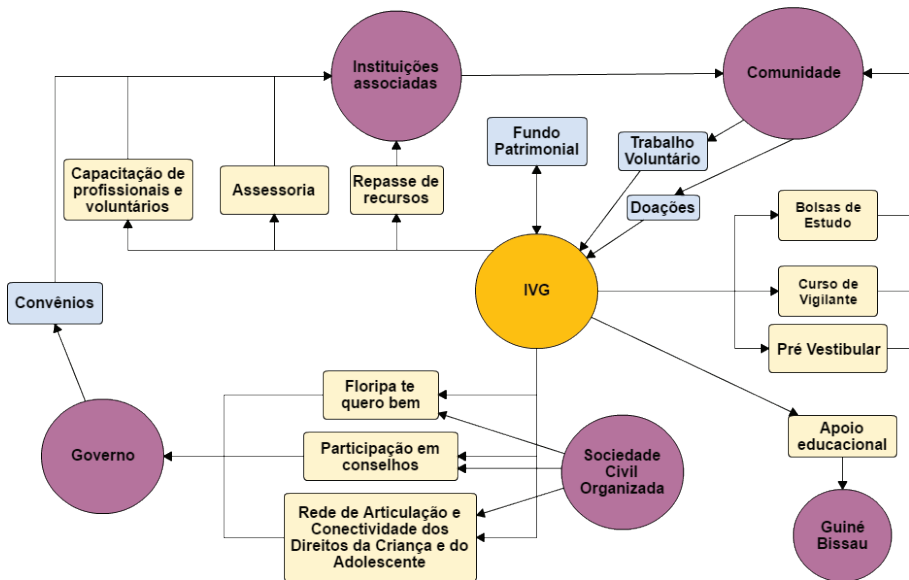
Instituições associadas

Comunidade

Fundo Patrimonial

Trabalho Voluntário

Capacitação de profissionais e voluntários

Assessoria

Repasse de recursos

Doações

Bolsas de Estudo

Convênios

IVG

Curso de Vigilante

Pré Vestibular

Floripa te quero bem

Apoio educacional

Governo

Participação em conselhos

Sociedade Civil Organizada

Rede de Articulação e Conectividade dos Direitos da Criança e do Adolescente

Guiné Bissau